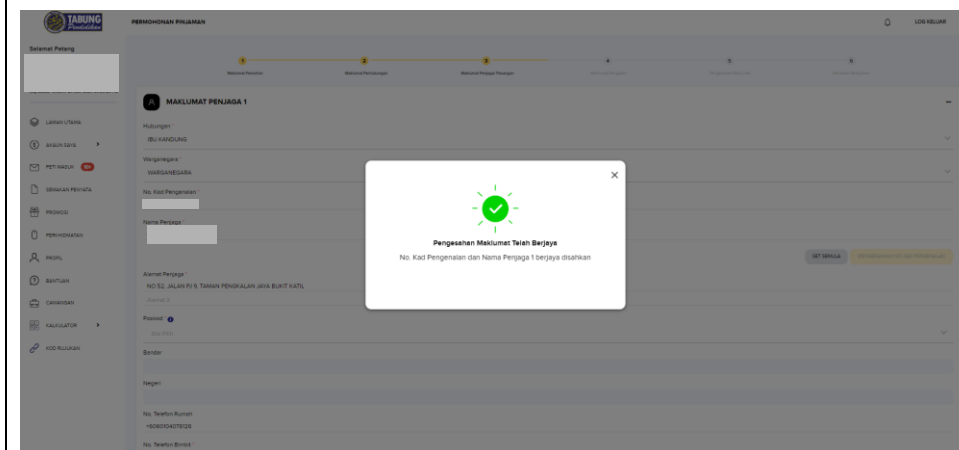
TABUNG Pendidikan

PERMOHONAN PINJAMAN

LOG KELUAR

Selamat Petang

1 Maklumat Peminjam
2 Maklumat Permohonan
3 Maklumat Penjaga / Pasangan
4 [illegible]
5 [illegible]
6 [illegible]

LAMAN UTAMA
AKAUN SAYA
PETI MASUK
SEMAKAN PENYATA
PROMOSI
PERMOHONAN
PROFIL
BANTUAN
CARIAN
KALKULATOR
KOD RUJUKAN

MAKLUMAT PENJAGA 1

Hubungan *
IBU KANDUNG

Warganegara *
WARGANEGARA

No. Kad Pengenalan *

Nama Penjaga *

Pengesahan Maklumat Telah Berjaya

No. Kad Pengenalan dan Nama Penjaga 1 berjaya disahkan

SET SEMULA

Alamat Penjaga *
NO 52, JALAN PJ 9, TAMAN PENGKALAN JAYA BUKIT KATIL

Poskod *

Bandar

Negeri

No. Telefon Rumah
+6060104078126

No. Telefon Bimbit *